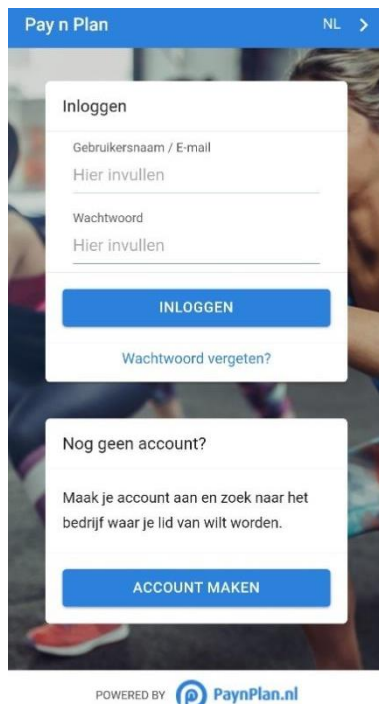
Pay n Plan

NL >

Inloggen

Gebruikersnaam / E-mail

Hier invullen

Wachtwoord

Hier invullen

INLOGGEN

Wachtwoord vergeten?

Nog geen account?

Maak je account aan en zoek naar het bedrijf waar je lid van wilt worden.

ACCOUNT MAKEN

POWERED BY PaynPlan.nl